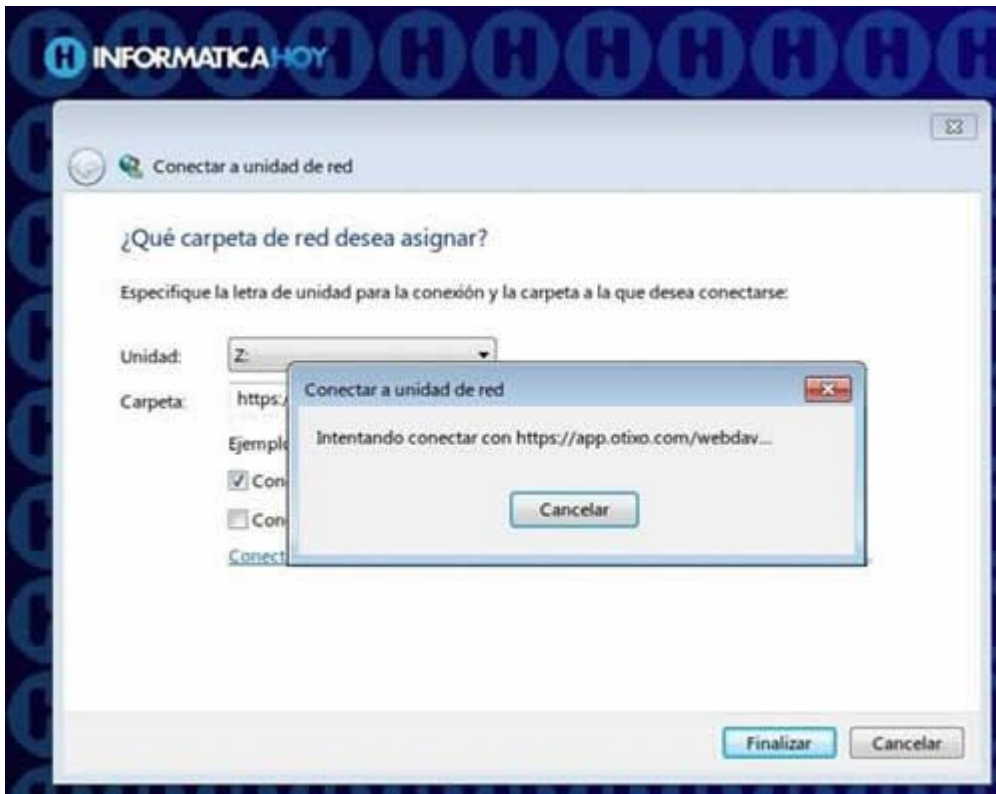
INFORMATICAHOY

Conectar a unidad de red

¿Qué carpeta de red desea asignar?

Especifique la letra de unidad para la conexión y la carpeta a la que desea conectarse:

Unidad: Z:

Carpeta: https:/

Ejempl

Con

Con

Conect

Conectar a unidad de red

Intentando conectar con https://app.otixo.com/webdav...

Cancelar

Finalizar

Cancelar